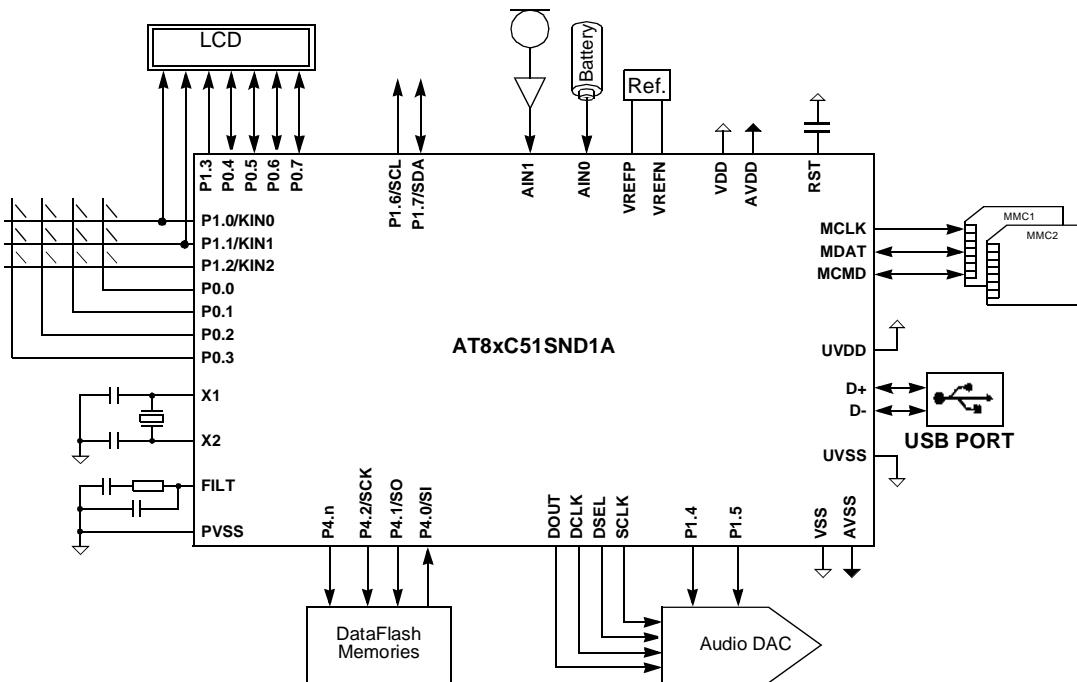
LCD

Battery

Ref.

P1.3 P0.4 P0.5 P0.6 P0.7

P1.6/SCL P1.7/SDA

AIN1 AIN0 VREFP VREFN VDD AVDD RST

MMC1 MMC2

P1.0/KIN0
P1.1/KIN1
P1.2/KIN2
P0.0
P0.1
P0.2
P0.3

MCLK
MDAT
MCMD

AT8xC51SND1A

UVDD

D+
D-

USB PORT

X1
X2

UVSS

FILT
PVSS

P4.n P4.2/SCK P4.1/SO P4.0/SI

DOUT DCLK DSEL SCLK P1.4 P1.5 VSS AVSS

DataFlash Memories

Audio DAC